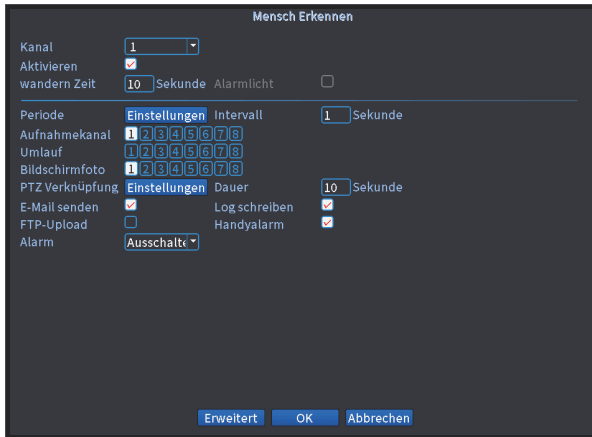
Mensch Erkennen

Kanal 1
Aktivieren
wandern Zeit 10 Sekunde Alarmlicht

Periode Einstellungen Intervall 1 Sekunde
Aufnahmekanal 1 2 3 4 5 6 7 8
Umlauf 1 2 3 4 5 6 7 8
Bildschirmfoto 1 2 3 4 5 6 7 8
PTZ Verknüpfung Einstellungen Dauer 10 Sekunde
E-Mail senden Log schreiben
FTP-Upload Handyalarm
Alarm Ausschalte

Erweitert OK Abbrechen